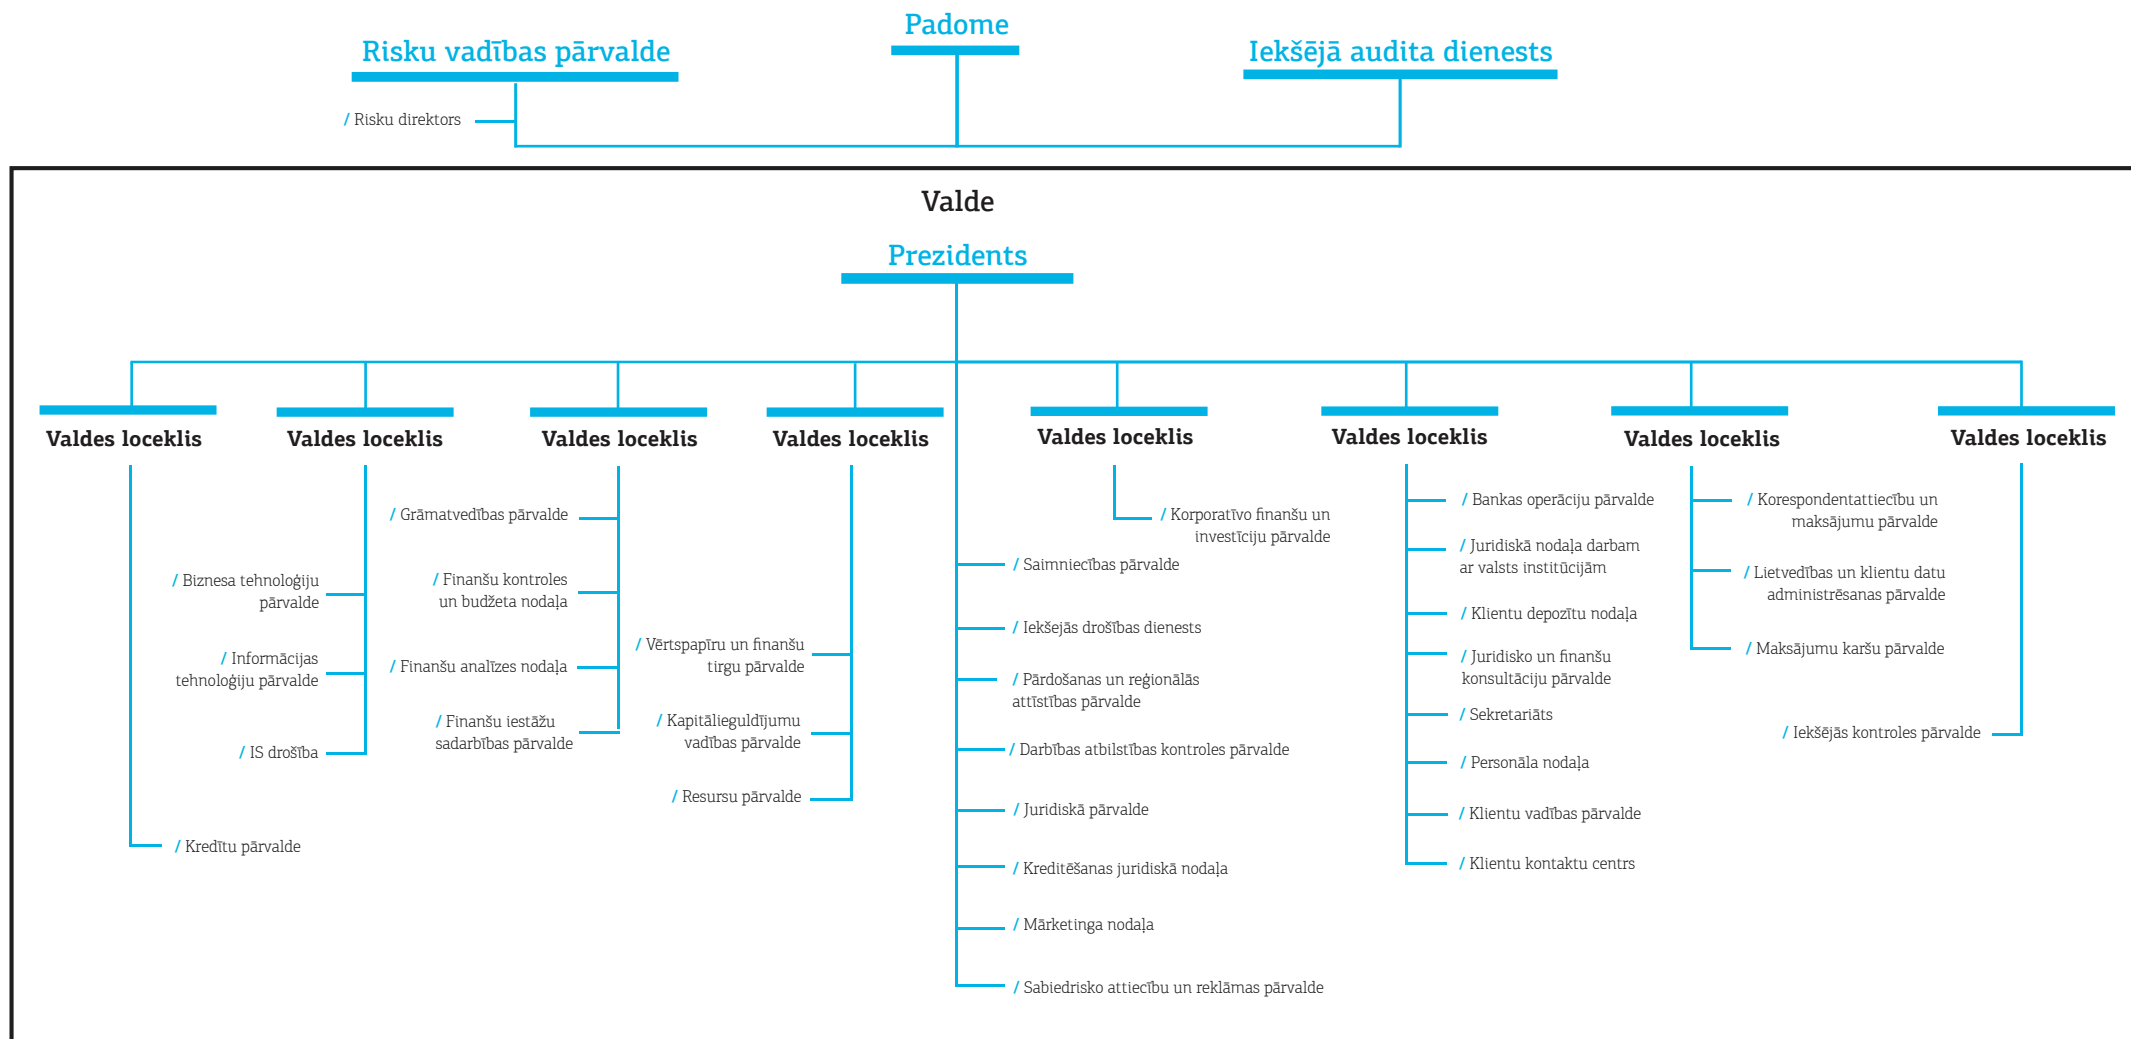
Padome

Risku vadības pārvalde

Iekšējā audita dienests

/ Risku direktors

Valde

Prezidents

Valdes loceklis

/ Biznesa tehnoloģiju pārvalde

/ Informācijas tehnoloģiju pārvalde

/ IS drošība

/ Kredītu pārvalde

Valdes loceklis

Valdes loceklis

/ Grāmatvedības pārvalde

/ Finanšu kontroles un budžeta nodaļa

/ Finanšu analīzes nodaļa

/ Finanšu iestāžu sadarbības pārvalde

Valdes loceklis

/ Vērtspapīru un finanšu tirgu pārvalde

/ Kapitālieguldījumu vadības pārvalde

/ Resursu pārvalde

/ Saimniecības pārvalde

/ Iekšējās drošības dienests

/ Pārdošanas un reģionālās attīstības pārvalde

/ Darbības atbilstības kontroles pārvalde

/ Juridiskā pārvalde

/ Kreditēšanas juridiskā nodaļa

/ Mārketinga nodaļa

/ Sabiedrisko attiecību un reklāmas pārvalde

Valdes loceklis

/ Korporatīvo finanšu un investīciju pārvalde

Valdes loceklis

/ Bankas operāciju pārvalde

/ Juridiskā nodaļa darbam ar valsts institūcijām

/ Klientu depozītu nodaļa

/ Juridisko un finanšu konsultāciju pārvalde

/ Sekretariāts

/ Personāla nodaļa

/ Klientu vadības pārvalde

/ Klientu kontaktu centrs

Valdes loceklis

/ Korespondentattiecību un maksājumu pārvalde

/ Lietvedības un klientu datu administrēšanas pārvalde

/ Maksājumu karšu pārvalde

Valdes loceklis

/ Iekšējās kontroles pārvalde